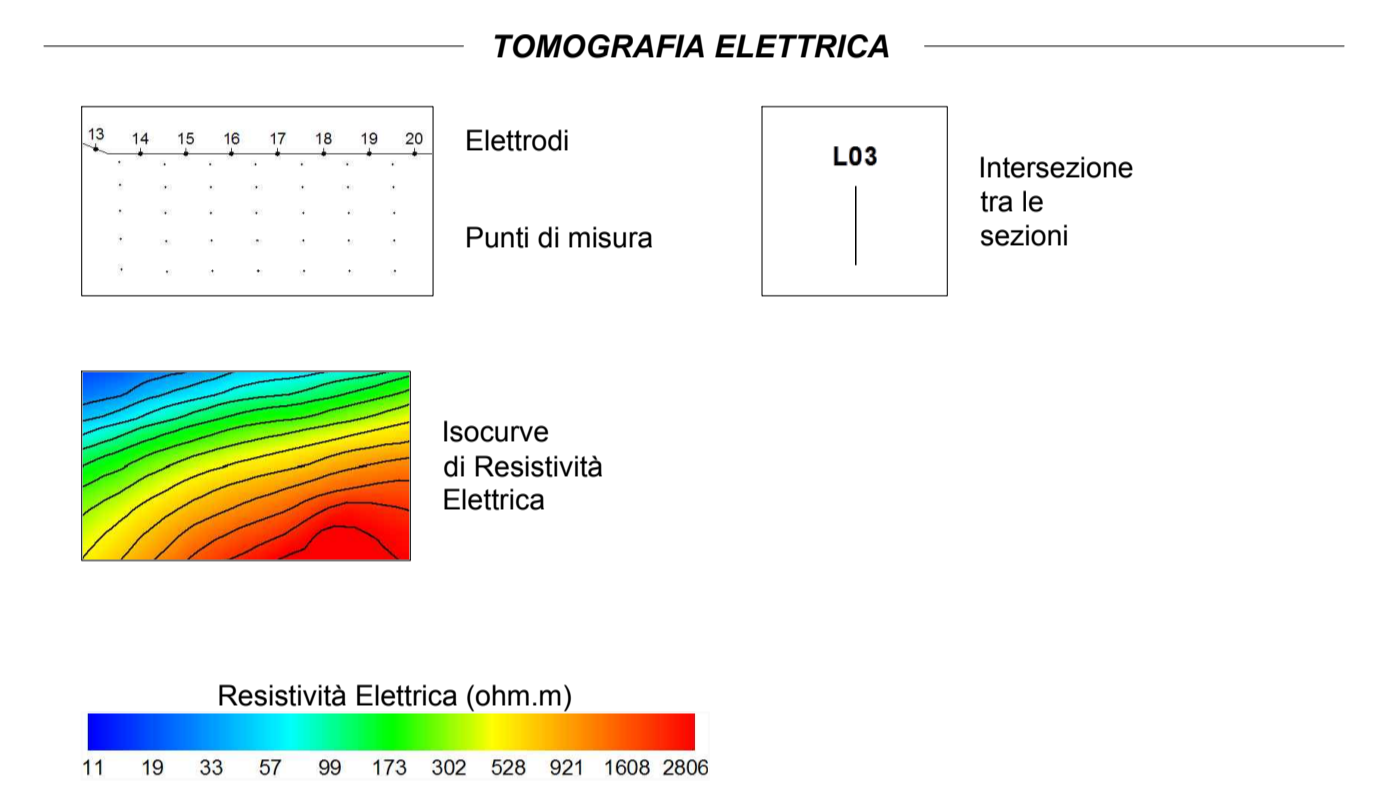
TOMOGRAFIA ELETTRICA

13 14 15 16 17 18 19 20

Elettrodi

Punti di misura

L03

Intersezione tra le sezioni

Isocurve di Resistività Elettrica

Resistività Elettrica (ohm.m)

11 19 33 57 99 173 302 528 921 1608 2806